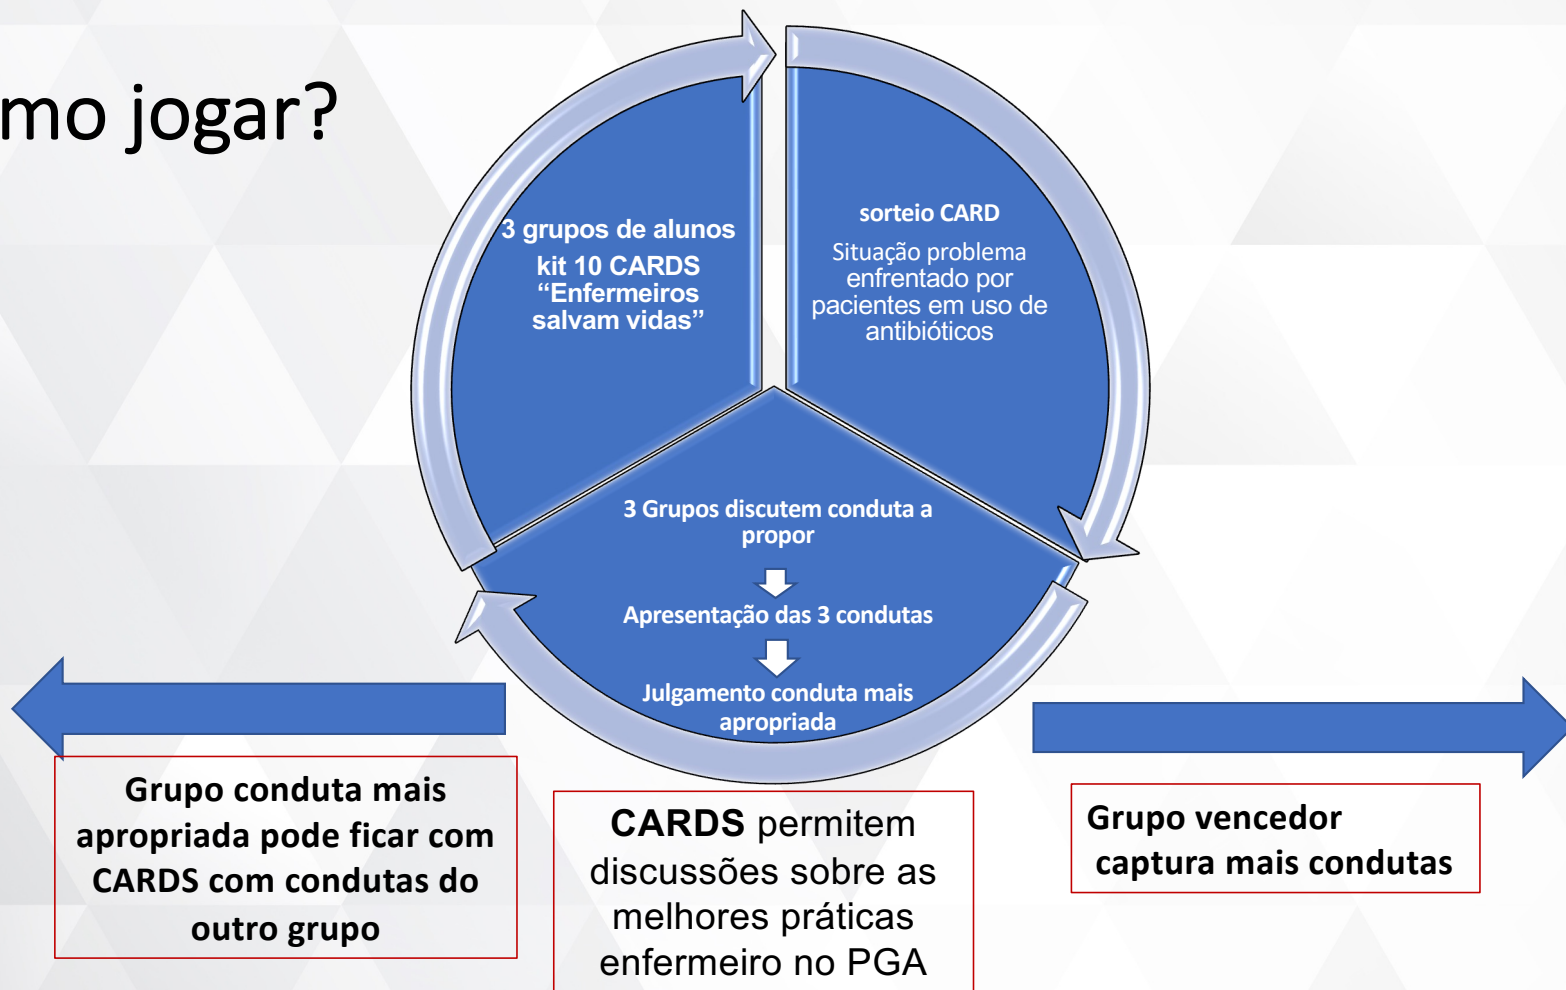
mo jogar?

3 grupos de alunos
kit 10 CARDS
“Enfermeiros salvam vidas”

sorteio CARD
Situação problema enfrentado por pacientes em uso de antibióticos

3 Grupos discutem conduta a propor
Apresentação das 3 condutas
Julgamento conduta mais apropriada

Grupo conduta mais apropriada pode ficar com CARDS com condutas do outro grupo

CARDS permitem discussões sobre as melhores práticas enfermeiro no PGA

Grupo vencedor captura mais condutas